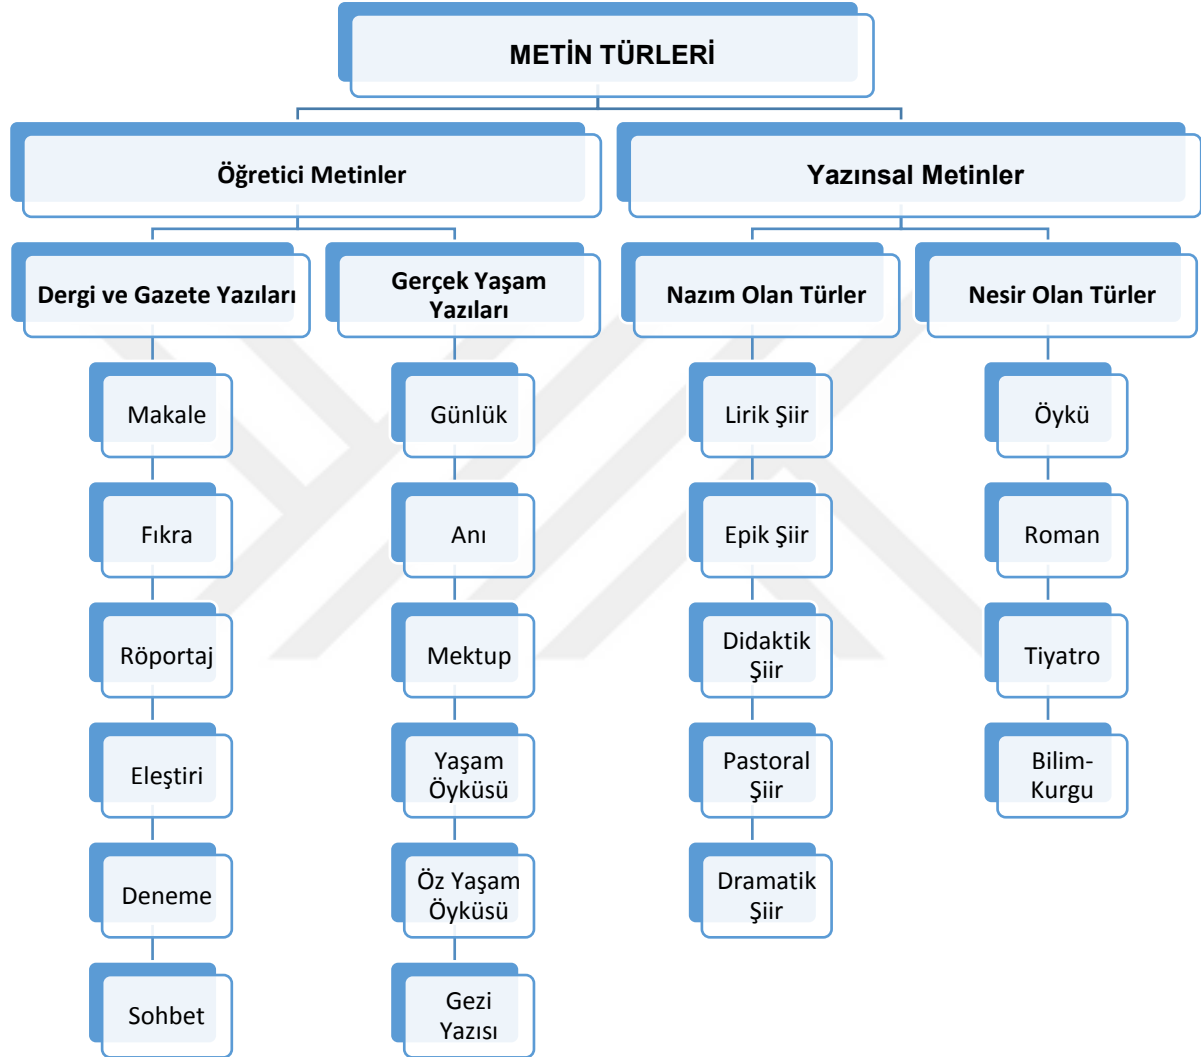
METİN TÜRLERİ

Öğretici Metinler

Yazınsal Metinler

Dergi ve Gazete Yazıları

Gerçek Yaşam Yazıları

Nazım Olan Türler

Nesir Olan Türler

Makale

Fıkra

Röportaj

Eleştiri

Deneme

Sohbet

Günlük

Anı

Mektup

Yaşam Öyküsü

Öz Yaşam Öyküsü

Gezi Yazısı

Lirik Şiir

Epik Şiir

Didaktik Şiir

Pastoral Şiir

Dramatik Şiir

Öykü

Roman

Tiyatro

Bilim-Kurgu